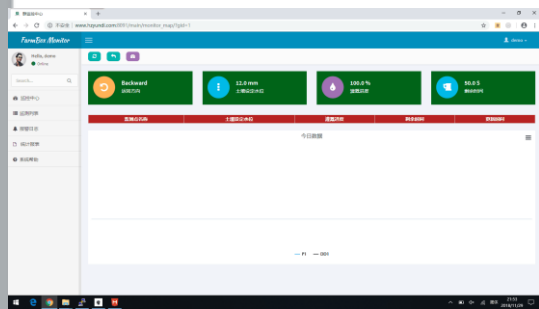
数据中心
不安全 | www.haiyundi.com/WF/mulv/monitor_map?gid=1

FarmEco Monitor

Hello, demo
Online

Search...

监控中心
运营列表
报警日志
统计报表
系统帮助

demo

Backward
运转方向

12.0 mm
土壤设定水位

100.0 %
湿度百分

50.0 S
剩余时间

设施名称 | 土壤设定水位 | 湿度百分 | 剩余时间 | 累计时间

今日数据

— FI — BBI

21:55
2018/11/26